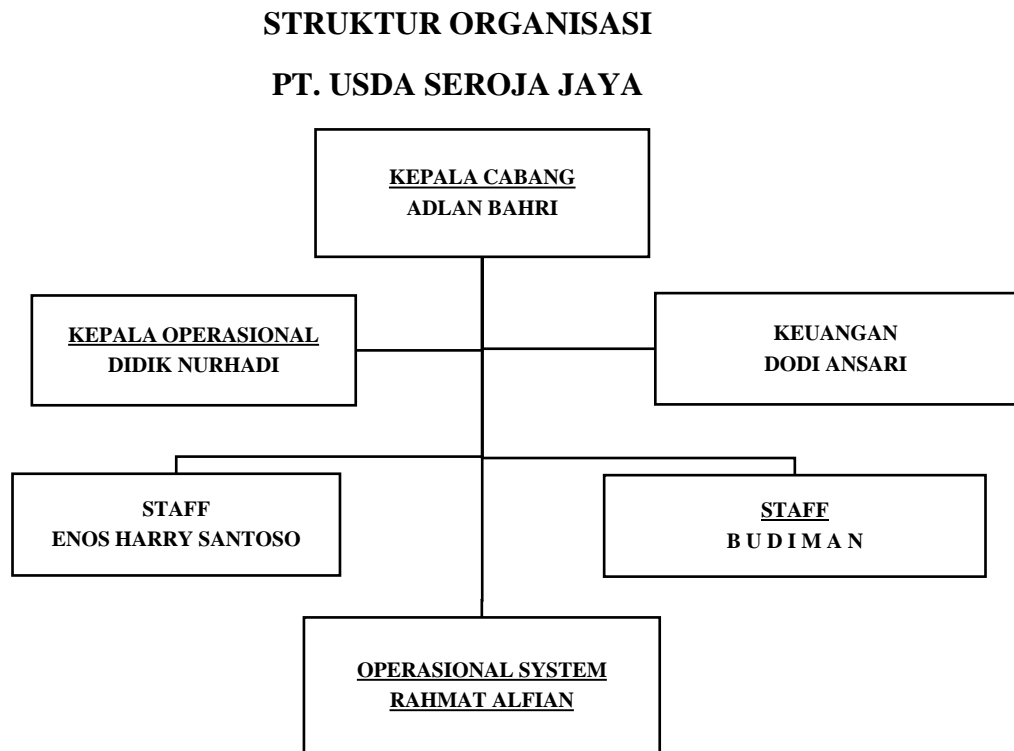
STRUKTUR ORGANISASI

PT. USDA SEROJA JAYA

KEPALA CABANG
ADLAN BAHRI

KEPALA OPERASIONAL
DIDIK NURHADI

KEUANGAN
DODI ANSARI

STAFF
ENOS HARRY SANTOSO

STAFF
B U D I M A N

OPERASIONAL SYSTEM
RAHMAT ALFIAN